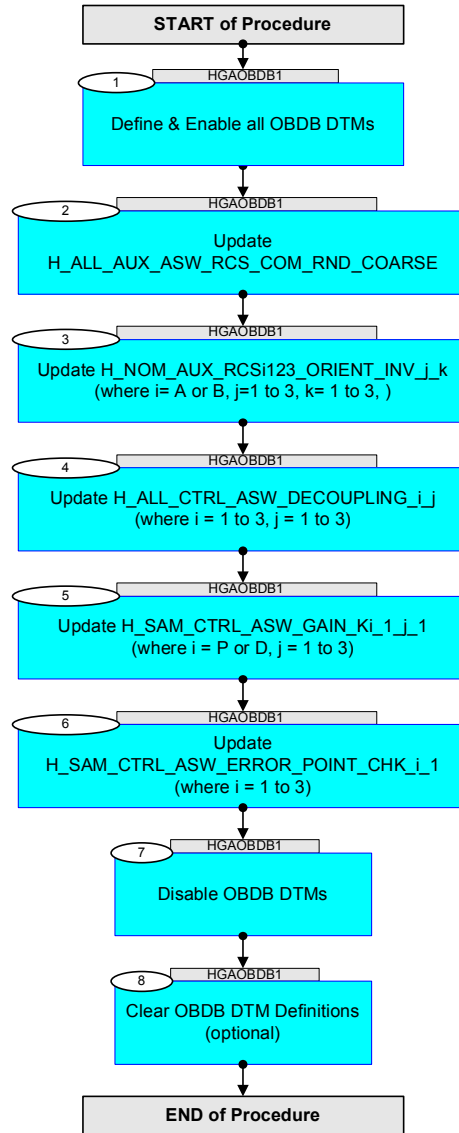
START of Procedure

1
HGAOBDB1
Define & Enable all OBDB DTMs

2
HGAOBDB1
Update H_ALL_AUX_ASW_RCS_COM_RND_COARSE

3
HGAOBDB1
Update H_NOM_AUX_RCSi123_ORIENT_INV_j_k (where i= A or B, j=1 to 3, k= 1 to 3, )

4
HGAOBDB1
Update H_ALL_CTRL_ASW_DECOUPLING_i_j (where i = 1 to 3, j = 1 to 3)

5
HGAOBDB1
Update H_SAM_CTRL_ASW_GAIN_Ki_1_j_1 (where i = P or D, j = 1 to 3)

6
HGAOBDB1
Update H_SAM_CTRL_ASW_ERROR_POINT_CHK_i_1 (where i = 1 to 3)

7
HGAOBDB1
Disable OBDB DTMs

8
HGAOBDB1
Clear OBDB DTM Definitions (optional)

END of Procedure